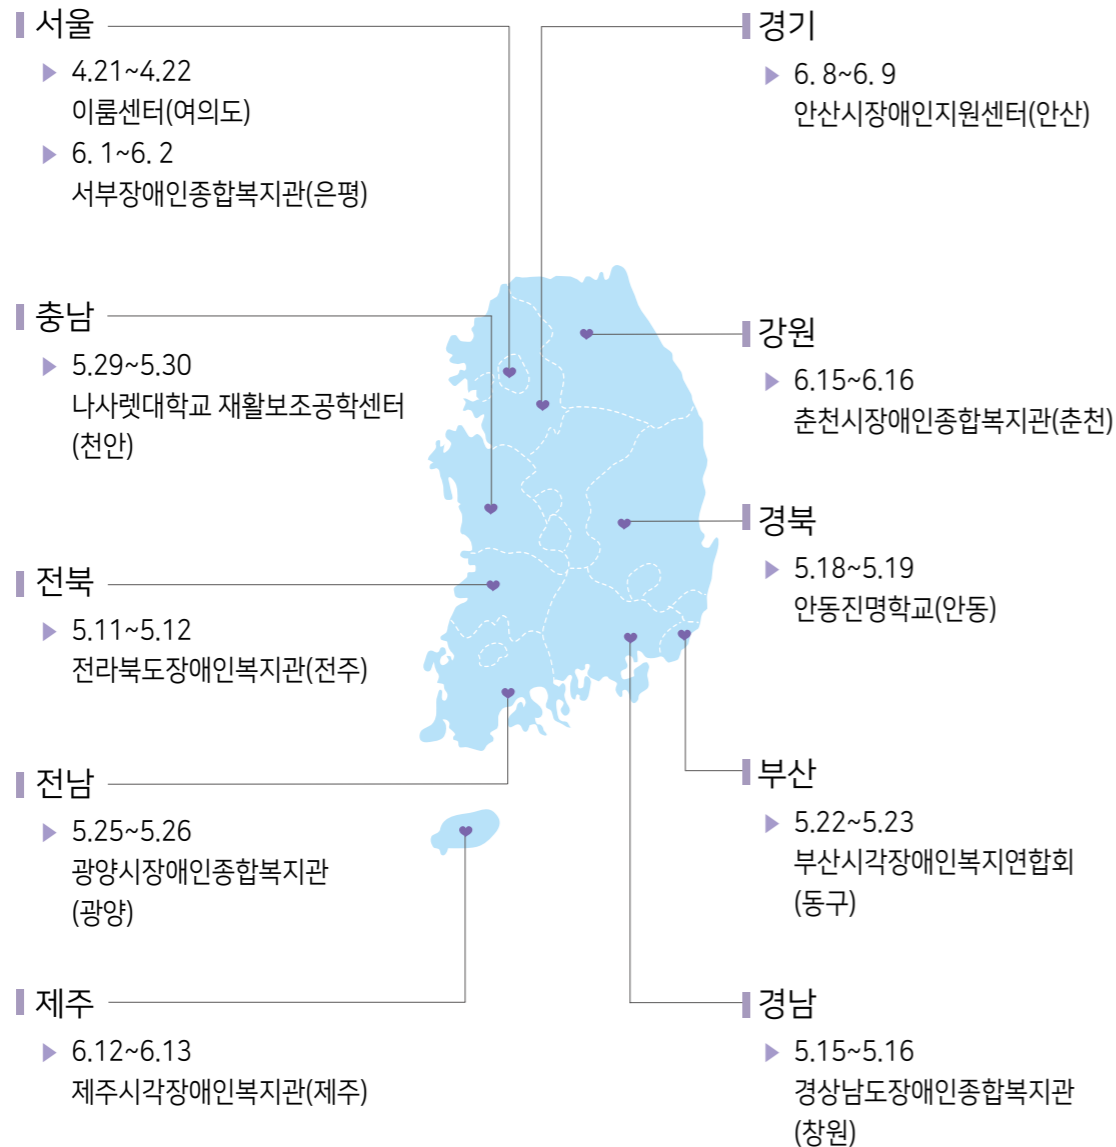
서울
▶ 4.21~4.22
이룸센터(여의도)
▶ 6. 1~6. 2
서부장애인종합복지관(은평)

충남
▶ 5.29~5.30
나사렛대학교 재활보조공학센터 (천안)

전북
▶ 5.11~5.12
전라북도장애인복지관(전주)

전남
▶ 5.25~5.26
광양시장애인종합복지관 (광양)

제주
▶ 6.12~6.13
제주시각장애인복지관(제주)

경기
▶ 6. 8~6. 9
안산시장애인지원센터(안산)

강원
▶ 6.15~6.16
춘천시장애인종합복지관(춘천)

경북
▶ 5.18~5.19
안동진명학교(안동)

부산
▶ 5.22~5.23
부산시각장애인복지연합회 (동구)

경남
▶ 5.15~5.16
경상남도장애인종합복지관 (창원)